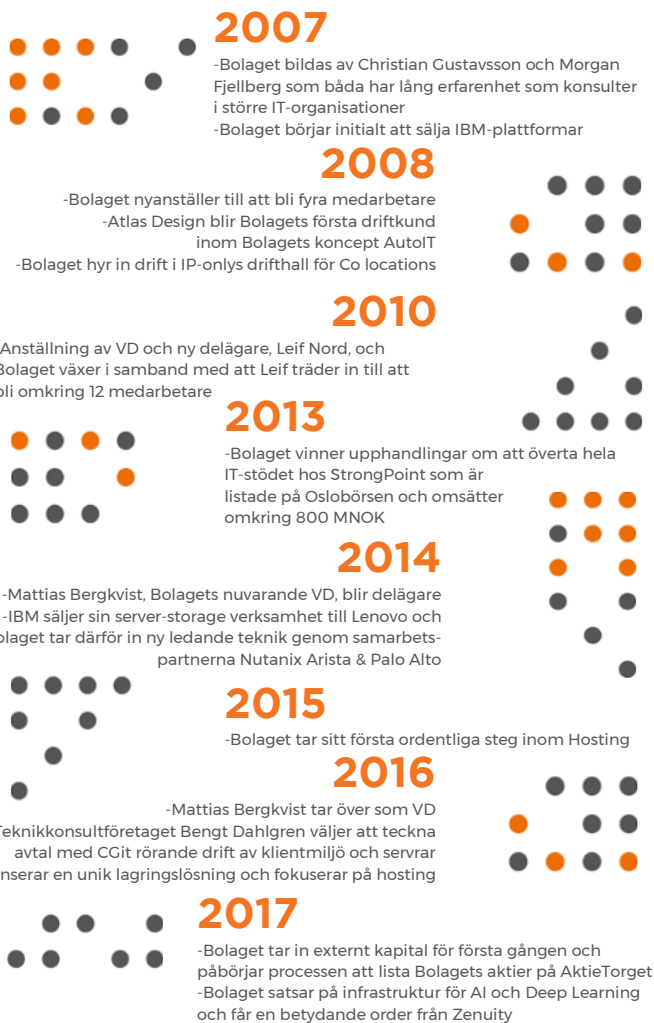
2007

-Bolaget bildas av Christian Gustavsson och Morgan Fjellberg som båda har lång erfarenhet som konsulter i större IT-organisationer
-Bolaget börjar initialt att sälja IBM-plattformar

2008

-Bolaget nyanställer till att bli fyra medarbetare
-Atlas Design blir Bolagets första driftkund inom Bolagets koncept AutoIT
-Bolaget hyr in drift i IP-onlys drifthall för Co locations

2010

Anställning av VD och ny delägare, Leif Nord, och Bolaget växer i samband med att Leif träder in till att bli omkring 12 medarbetare

2013

-Bolaget vinner upphandlingar om att överta hela IT-stödet hos StrongPoint som är listade på Oslobörsen och omsätter omkring 800 MNOK

2014

-Mattias Bergkvist, Bolagets nuvarande VD, blir delägare
-IBM säljer sin server-storage verksamhet till Lenovo och olaget tar därför in ny ledande teknik genom samarbetspartnerna Nutanix Arista & Palo Alto

2015

-Bolaget tar sitt första ordentliga steg inom Hosting

2016

-Mattias Bergkvist tar över som VD
Teknikkonsultföretaget Bengt Dahlgren väljer att teckna avtal med CGit rörande drift av klientmiljö och servrar nserar en unik lagringslösning och fokuserar på hosting

2017

-Bolaget tar in externt kapital för första gången och påbörjar processen att lista Bolagets aktier på AktieTorget
-Bolaget satsar på infrastruktur för AI och Deep Learning och får en betydande order från Zenuity